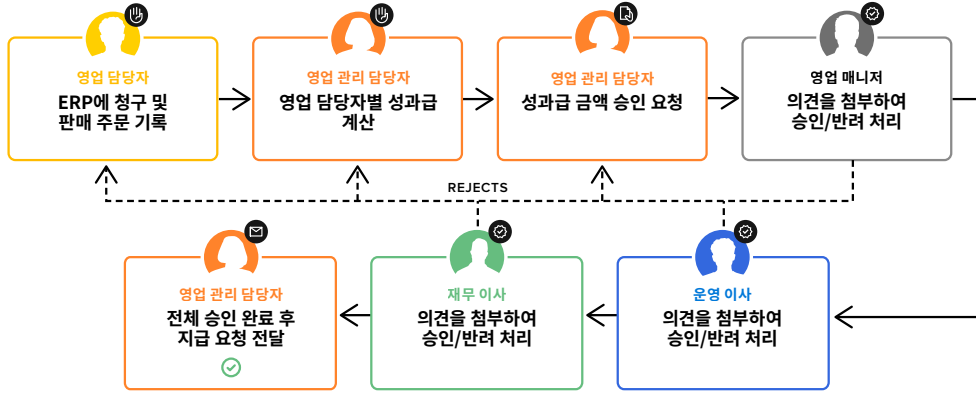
영업 담당자
ERP에 청구 및 판매 주문 기록

영업 관리 담당자
영업 담당자별 성과급 계산

영업 관리 담당자
성과급 금액 승인 요청

영업 매니저
의견을 첨부하여 승인/반려 처리

REJECTS

영업 관리 담당자
전체 승인 완료 후 지급 요청 전달

재무 이사
의견을 첨부하여 승인/반려 처리

운영 이사
의견을 첨부하여 승인/반려 처리